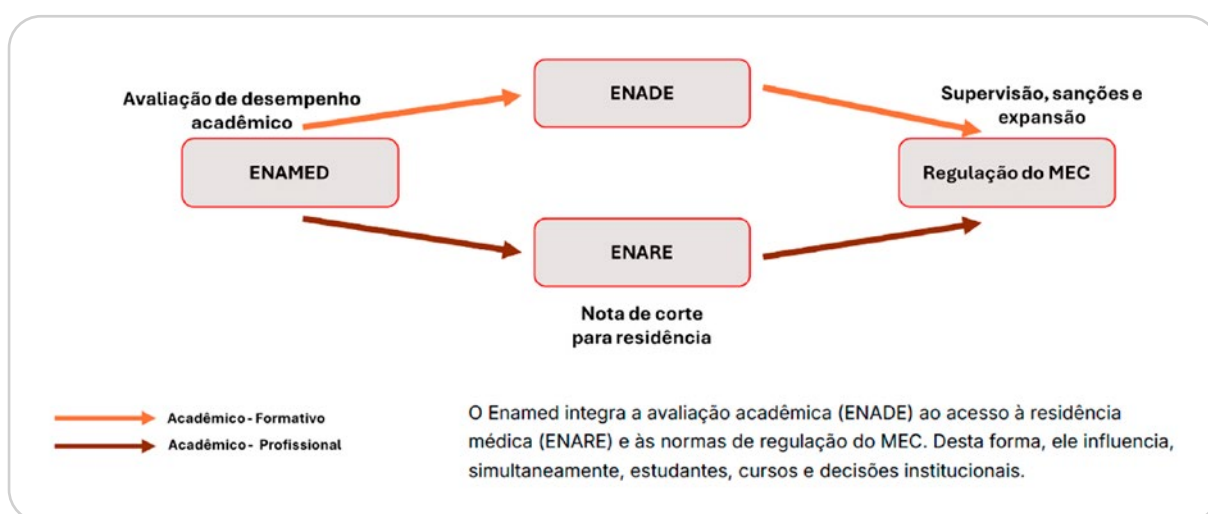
Avaliação de desempenho acadêmico

ENADE

Supervisão, sanções e expansão

ENAMED

Regulação do MEC

ENARE

Nota de corte para residência

Acadêmico - Formativo

Acadêmico - Profissional

O Enamed integra a avaliação acadêmica (ENADE) ao acesso à residência médica (ENARE) e às normas de regulação do MEC. Desta forma, ele influencia, simultaneamente, estudantes, cursos e decisões institucionais.